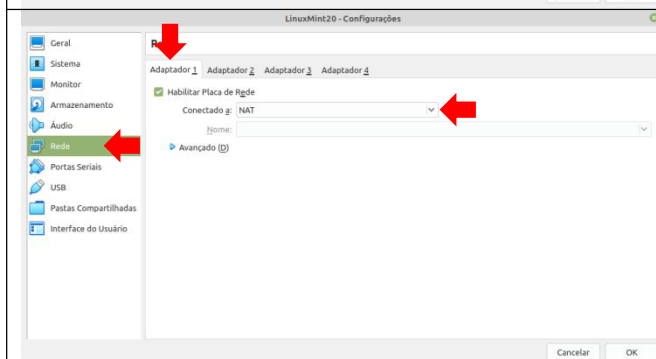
LinuxMint20 - Configurações

Geral
Sistema
Monitor
Armazenamento
Áudio
Rede
Portas Seriais
USB
Pastas Compartilhadas
Interface do Usuário

Re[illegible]

Adaptador 1 Adaptador 2 Adaptador 3 Adaptador 4

Habilitar Placa de Rede
Conectado a: NAT
Nome:
Avançado (D)

Cancelar OK